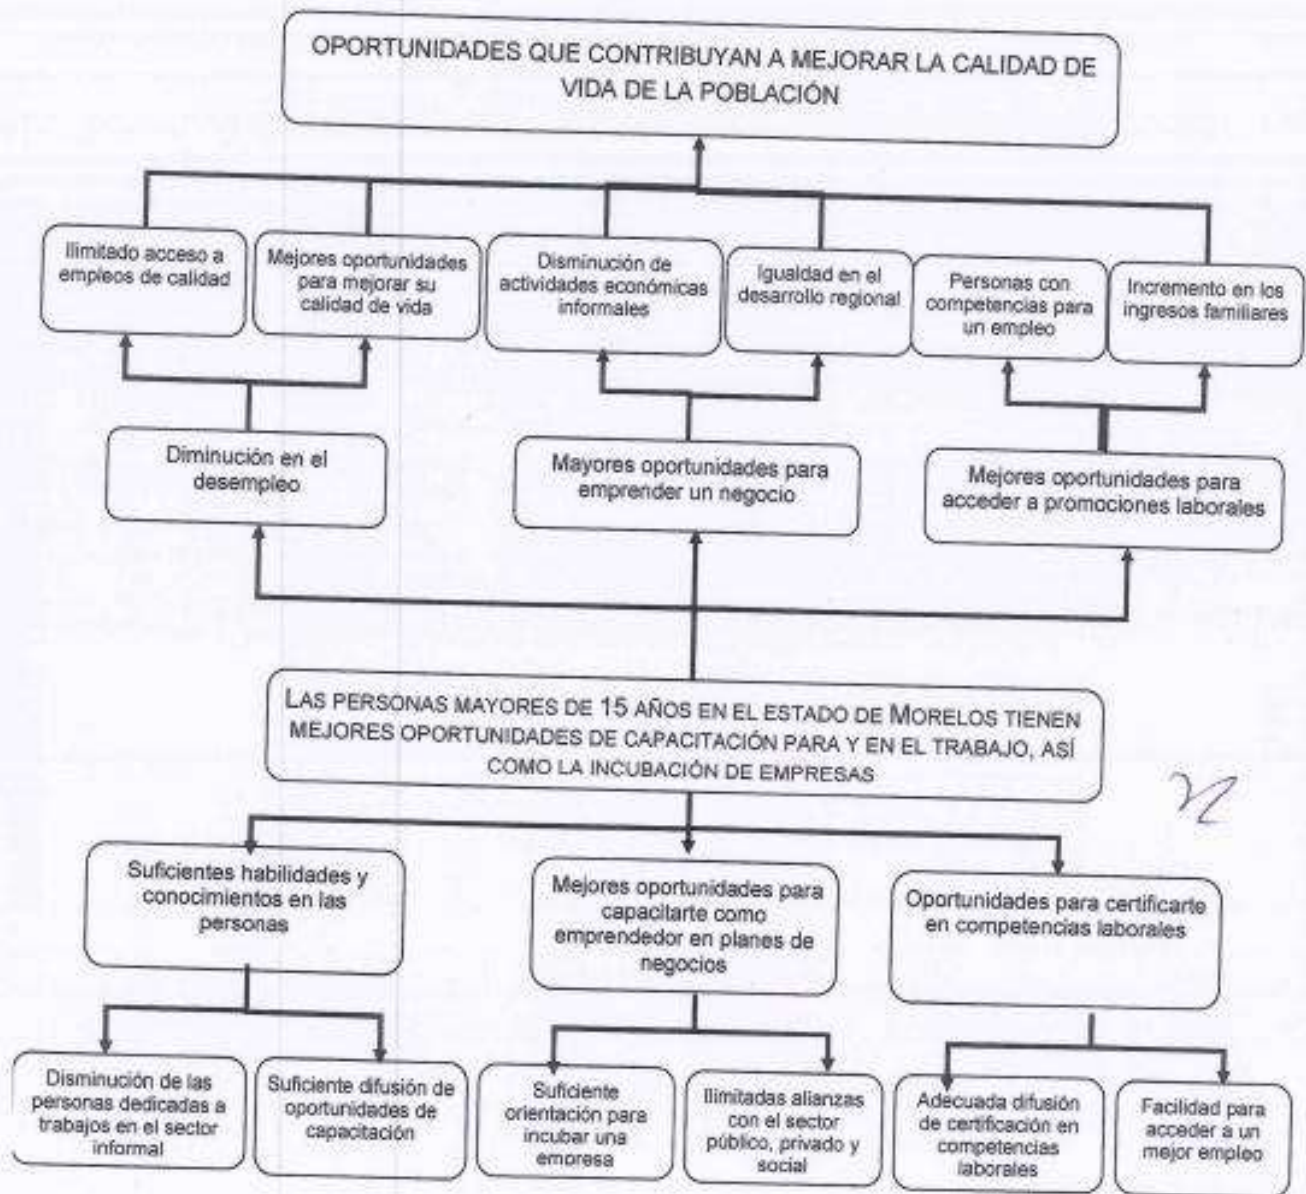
OPORTUNIDADES QUE CONTRIBUYAN A MEJORAR LA CALIDAD DE VIDA DE LA POBLACIÓN

Ilimitado acceso a empleos de calidad

Mejores oportunidades para mejorar su calidad de vida

Disminución de actividades económicas informales

Igualdad en el desarrollo regional

Personas con competencias para un empleo

Incremento en los ingresos familiares

Diminución en el desempleo

Mayores oportunidades para emprender un negocio

Mejores oportunidades para acceder a promociones laborales

LAS PERSONAS MAYORES DE 15 AÑOS EN EL ESTADO DE MORELOS TIENEN MEJORES OPORTUNIDADES DE CAPACITACIÓN PARA Y EN EL TRABAJO, ASÍ COMO LA INCUBACIÓN DE EMPRESAS

Suficientes habilidades y conocimientos en las personas

Mejores oportunidades para capacitarte como emprendedor en planes de negocios

Oportunidades para certificarte en competencias laborales

Disminución de las personas dedicadas a trabajos en el sector informal

Suficiente difusión de oportunidades de capacitación

Suficiente orientación para incubar una empresa

Ilimitadas alianzas con el sector público, privado y social

Adecuada difusión de certificación en competencias laborales

Facilidad para acceder a un mejor empleo